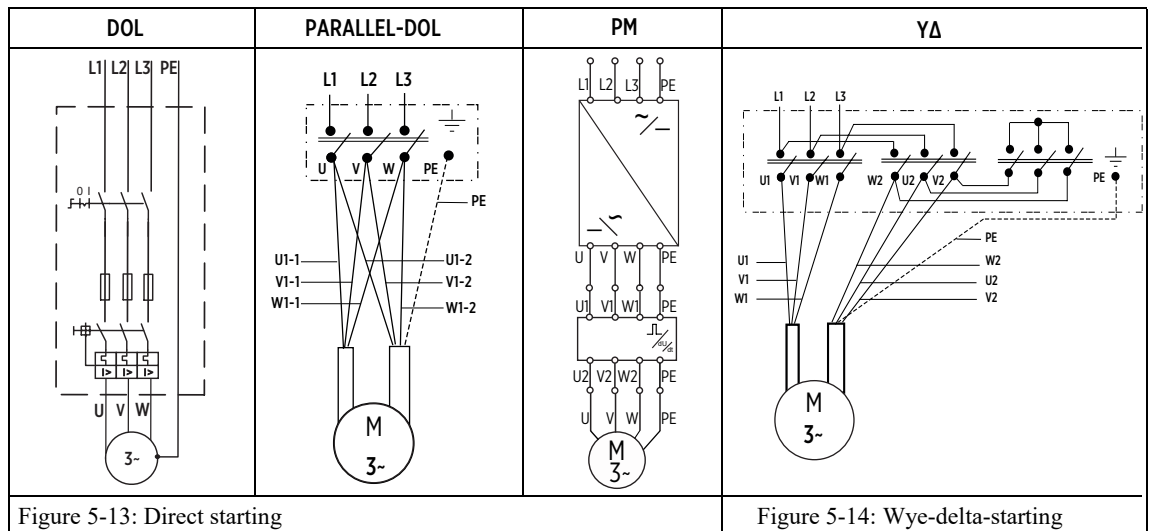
| DOL | PARALLEL-DOL | PM | YΔ |
|---|---|---|---|
| L1 L2 L3 PE<br>0 I<br>U V W<br>3~ | L1 L2 L3<br>U V W PE<br>PE<br>U1-1 V1-1 W1-1<br>U1-2 V1-2 W1-2<br>M<br>3~ | L1 L2 L3 PE<br>U V W PE<br>U1 V1 W1 PE<br>U2 V2 W2 PE<br>U V W PE<br>M<br>3~ | L1 L2 L3<br>U1 V1 W1 W2 U2 V2 PE<br>PE<br>U1 V1 W1<br>W2 U2 V2<br>M<br>3~ |
| Figure 5-13: Direct starting | | | Figure 5-14: Wye-delta-starting |